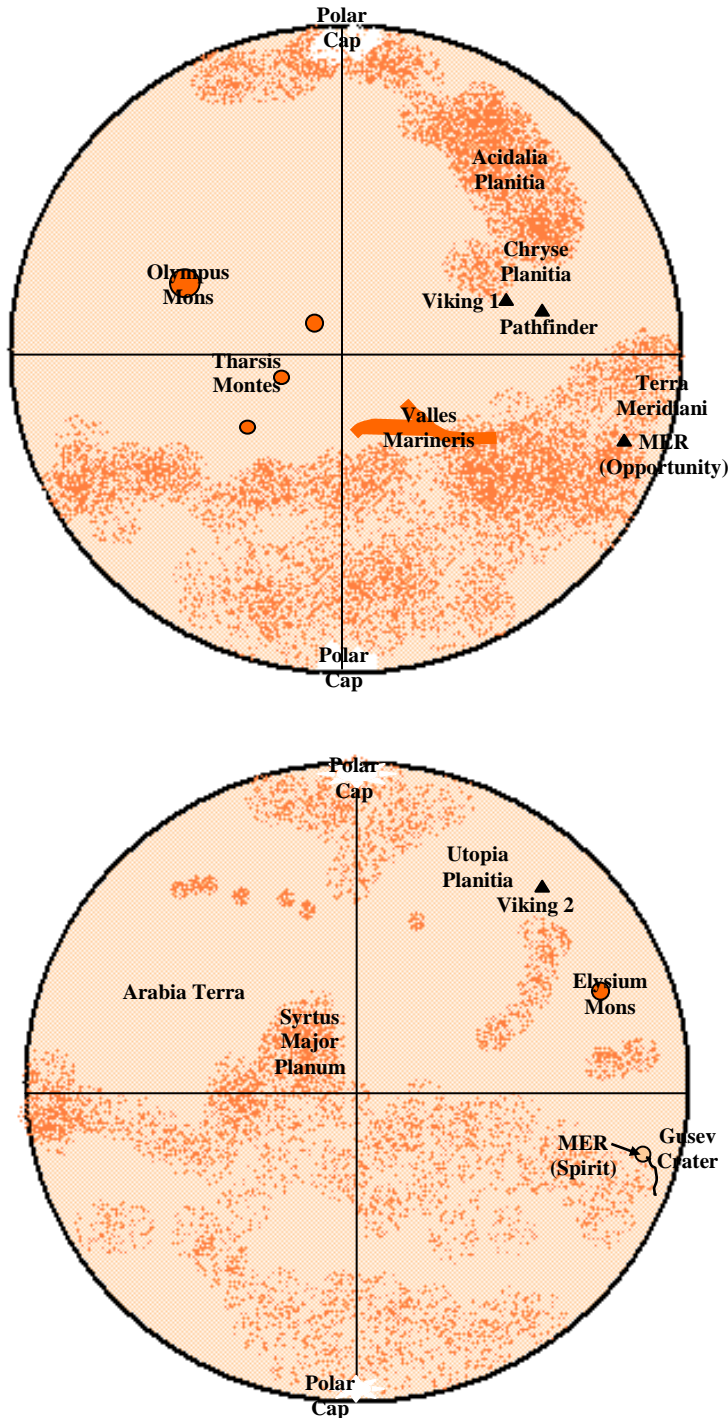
Polar Cap

Acidalia Planitia

Chryse Planitia

Olympus Mons

Viking 1

Pathfinder

Tharsis Montes

Terra Meridiani

Valles Marineris

MER (Opportunity)

Polar Cap

Polar Cap

Utopia Planitia

Viking 2

Elysium Mons

Arabia Terra

Syrtus Major Planum

MER (Spirit)

Gusev Crater

Polar Cap